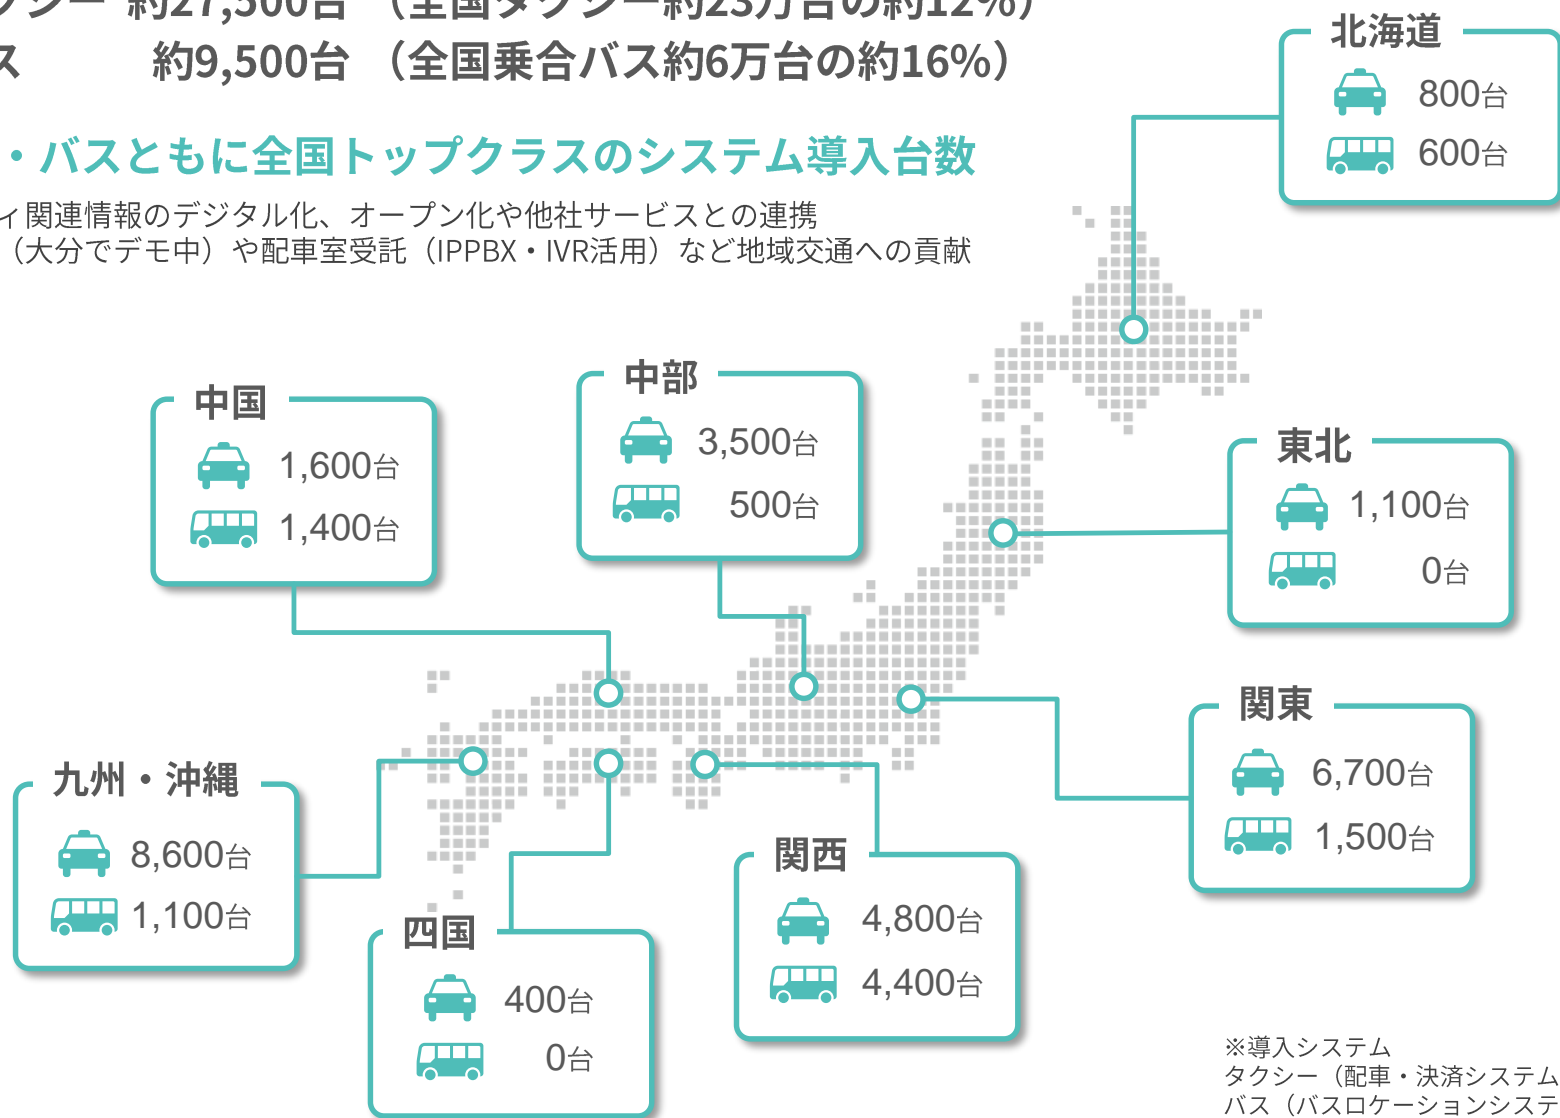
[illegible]シー 約27,500台 （全国タクシー約23万台の約12%）
ス 約9,500台 （全国乗合バス約6万台の約16%）

・バスともに全国トップクラスのシステム導入台数
ィ関連情報のデジタル化、オープン化や他社サービスとの連携
（大分でデモ中）や配車室受託（IPPBX・IVR活用）など地域交通への貢献

北海道
800台
600台

中国
1,600台
1,400台

中部
3,500台
500台

東北
1,100台
0台

関東
6,700台
1,500台

九州・沖縄
8,600台
1,100台

関西
4,800台
4,400台

四国
400台
0台

※導入システム
タクシー（配車・決済システム
バス（バスロケーションシステ